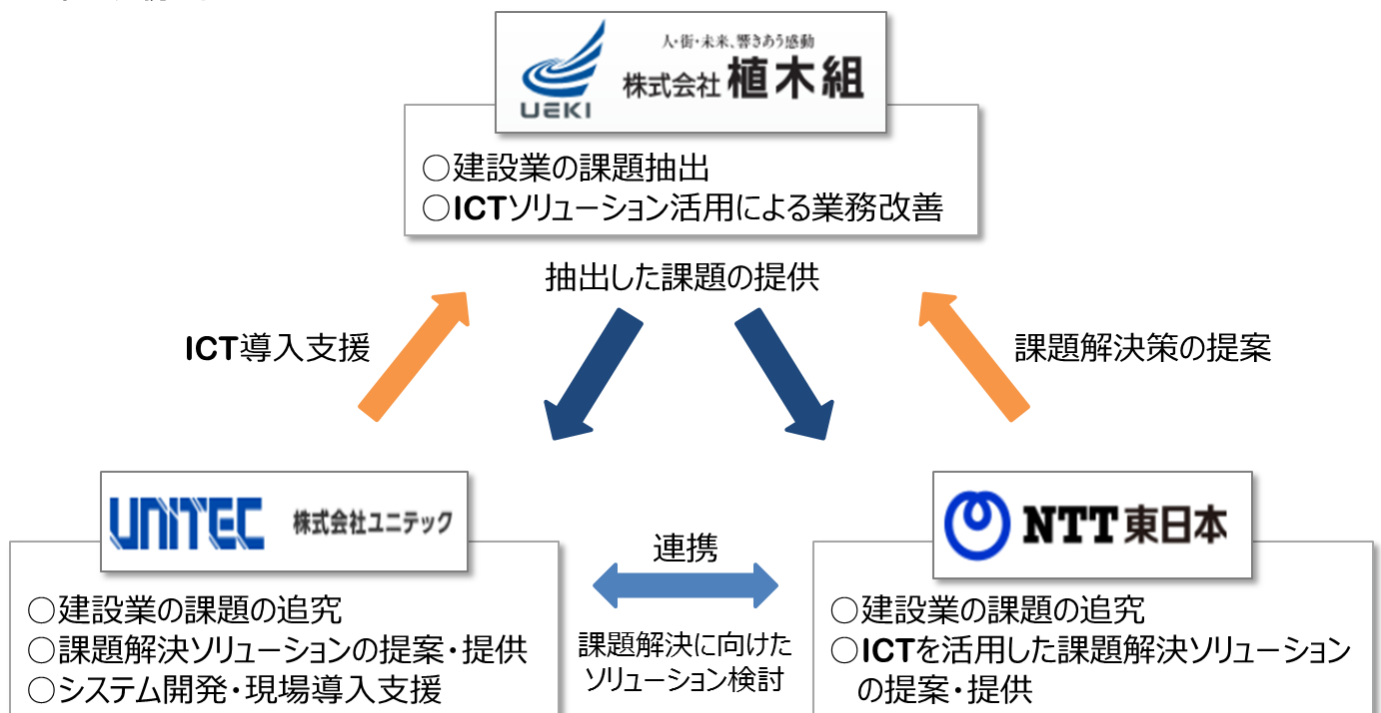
UEKI
人・街・未来、響きあう感動
株式会社 植木組

○建設業の課題抽出
○ICTソリューション活用による業務改善

抽出した課題の提供

ICT導入支援

課題解決策の提案

UNITEC 株式会社ユニテック

○建設業の課題の追究
○課題解決ソリューションの提案・提供
○システム開発・現場導入支援

連携

課題解決に向けたソリューション検討

NTT東日本

○建設業の課題の追究
○ICTを活用した課題解決ソリューションの提案・提供